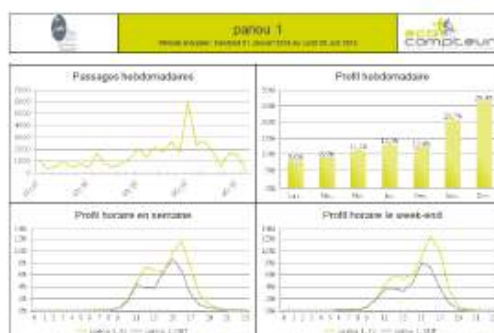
panou 1

Période analysée : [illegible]

eco compteur

Passages hebdomadaires

7000
6000
5000
4000
3000
2000
1000
0

Profil hebdomadaire

30%
25%
20%
15%
10%
5%
0%

9,6%
9,9%
11,1%
12,5%
11,9%
20,7%
25,4%

Lun.
Mar.
Mer.
Jeu.
Ven.
Sam.
Dim.

Profil horaire en semaine

14%
12%
10%
8%
6%
4%
2%
0%

Profil horaire le week-end

14%
12%
10%
8%
6%
4%
2%
0%